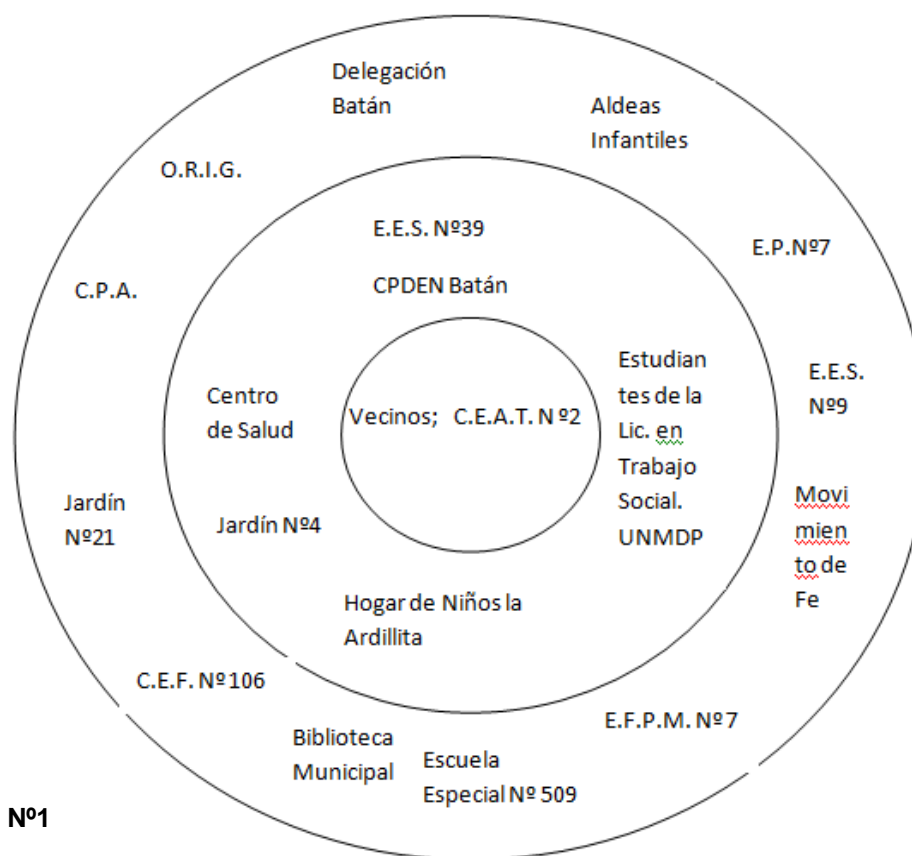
Delegación Batán

Aldeas Infantiles

O.R.I.G.

E.E.S. Nº39

E.P.Nº7

C.P.A.

CPDEN Batán

Estudiantes de la Lic. en Trabajo Social. UNMDP

E.E.S. Nº9

Centro de Salud

Vecinos; C.E.A.T. N º2

Jardín Nº21

Jardín Nº4

Movimiento de Fe

Hogar de Niños la Ardillita

C.E.F. Nº106

E.F.P.M. Nº7

Biblioteca Municipal

Escuela Especial Nº 509

Nº1